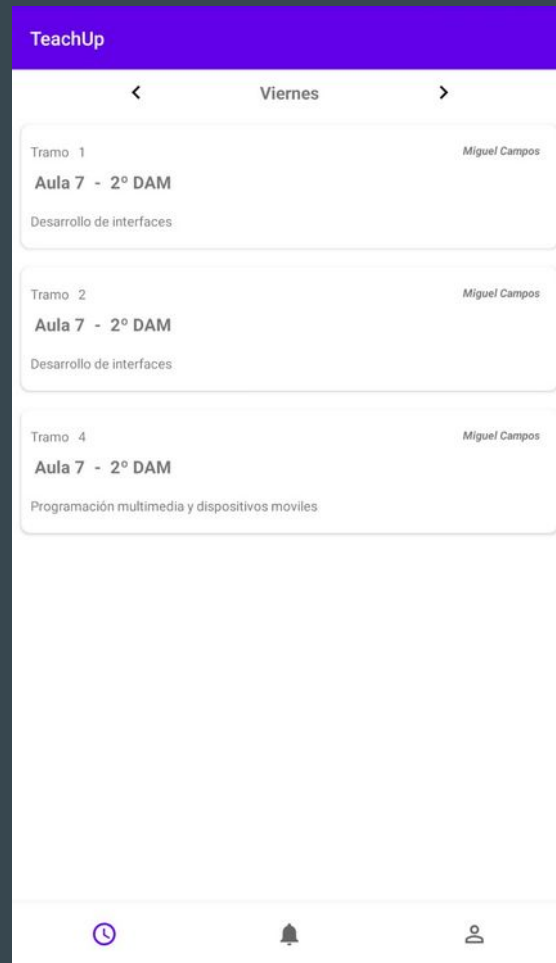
TeachUp

<   Viernes   >

Tramo 1
Miguel Campos
Aula 7 - 2º DAM
Desarrollo de interfaces

Tramo 2
Miguel Campos
Aula 7 - 2º DAM
Desarrollo de interfaces

Tramo 4
Miguel Campos
Aula 7 - 2º DAM
Programación multimedia y dispositivos moviles